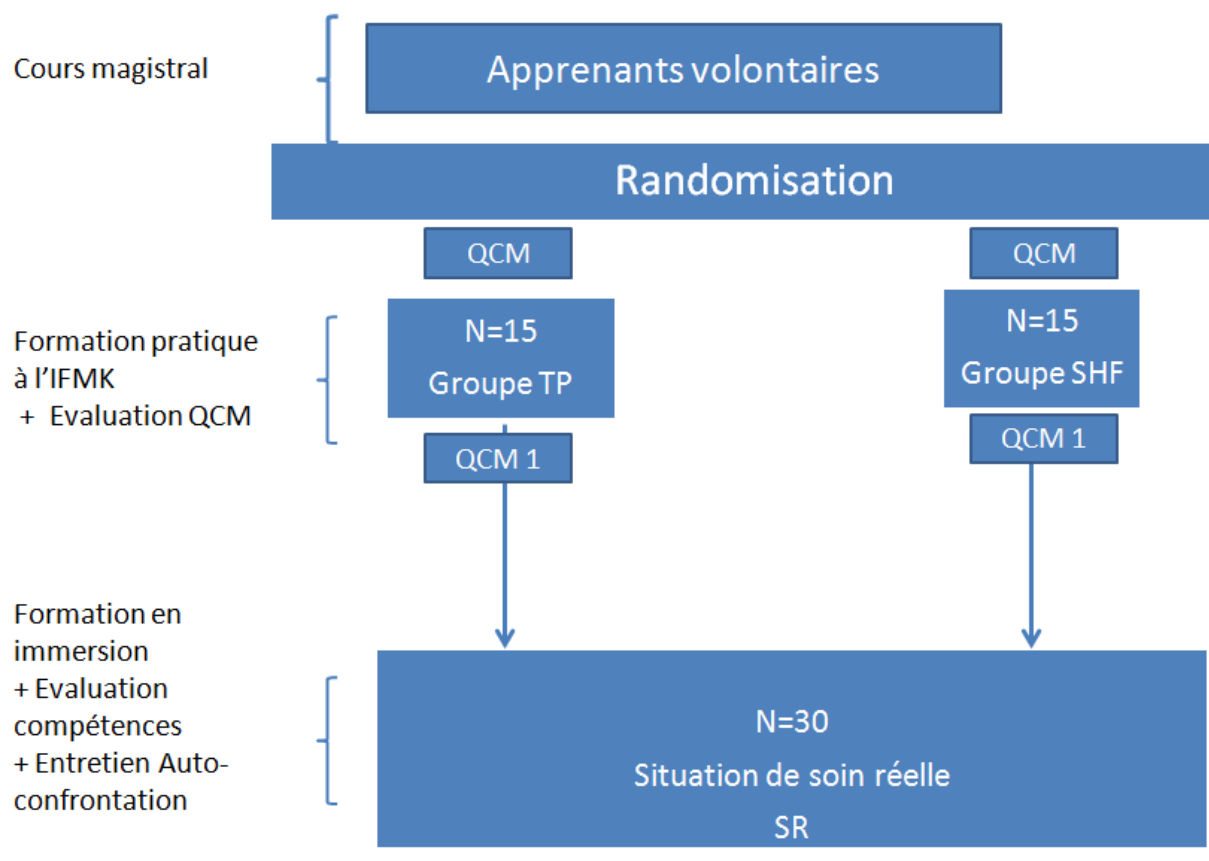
Cours magistral

Apprenants volontaires

Randomisation

QCM

QCM

Formation pratique à l’IFMK
+ Evaluation QCM

N=15
Groupe TP

N=15
Groupe SHF

QCM 1

QCM 1

Formation en immersion
+ Evaluation compétences
+ Entretien Auto-confrontation

N=30
Situation de soin réelle
SR